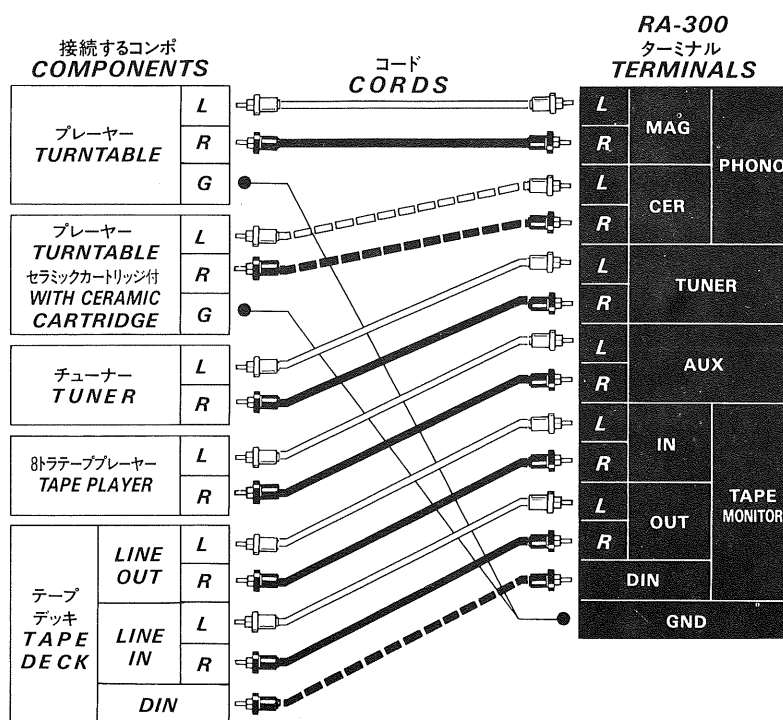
接続するコンポ
COMPONENTS

コード
CORDS

RA-300
ターミナル
TERMINALS

| | |
|---|---|
| プレーヤー TURNTABLE | L |
| | R |
| | G |
| プレーヤー TURNTABLE セラミックカートリッジ付 WITH CERAMIC CARTRIDGE | L |
| | R |
| | G |
| チューナー TUNER | L |
| | R |
| 8トラテーププレーヤー TAPE PLAYER | L |
| | R |
| テープ デッキ TAPE DECK LINE OUT | L |
| | R |
| LINE IN | L |
| | R |
| DIN | |

| | | |
|---|---|---|
| L | MAG | PHONO |
| R | | |
| L | CER | |
| R | | |
| L | TUNER | |
| R | | |
| L | AUX | |
| R | | |
| L | IN | TAPE MONITOR |
| R | | |
| L | OUT | |
| R | | |
| DIN | | |
| GND | | |